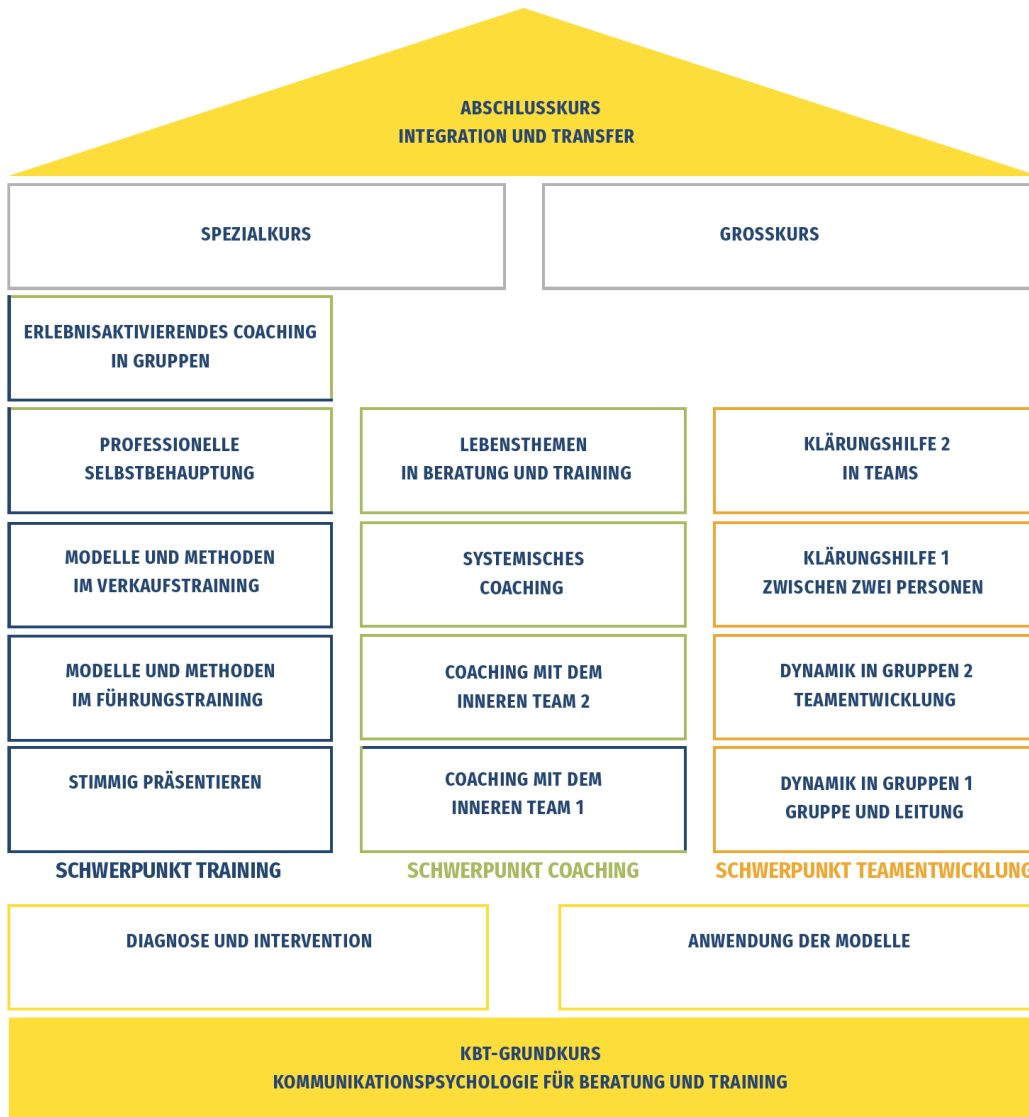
ABSCHLUSSKURS
INTEGRATION UND TRANSFER

SPEZIALKURS

GROSSKURS

ERLEBNISAKTIVIERENDES COACHING IN GRUPPEN

PROFESSIONELLE SELBSTBEHAUPTUNG

MODELLE UND METHODEN IM VERKAUFSTRAINING

MODELLE UND METHODEN IM FÜHRUNGSTRAINING

STIMMIG PRÄSENTIEREN

SCHWERPUNKT TRAINING

LEBENSTHEMEN IN BERATUNG UND TRAINING

SYSTEMISCHES COACHING

COACHING MIT DEM INNEREN TEAM 2

COACHING MIT DEM INNEREN TEAM 1

SCHWERPUNKT COACHING

KLÄRUNGSHILFE 2 IN TEAMS

KLÄRUNGSHILFE 1 ZWISCHEN ZWEI PERSONEN

DYNAMIK IN GRUPPEN 2 TEAMENTWICKLUNG

DYNAMIK IN GRUPPEN 1 GRUPPE UND LEITUNG

SCHWERPUNKT TEAMENTWICKLUNG

DIAGNOSE UND INTERVENTION

ANWENDUNG DER MODELLE

KBT-GRUNDKURS
KOMMUNIKATIONSPSYCHOLOGIE FÜR BERATUNG UND TRAINING